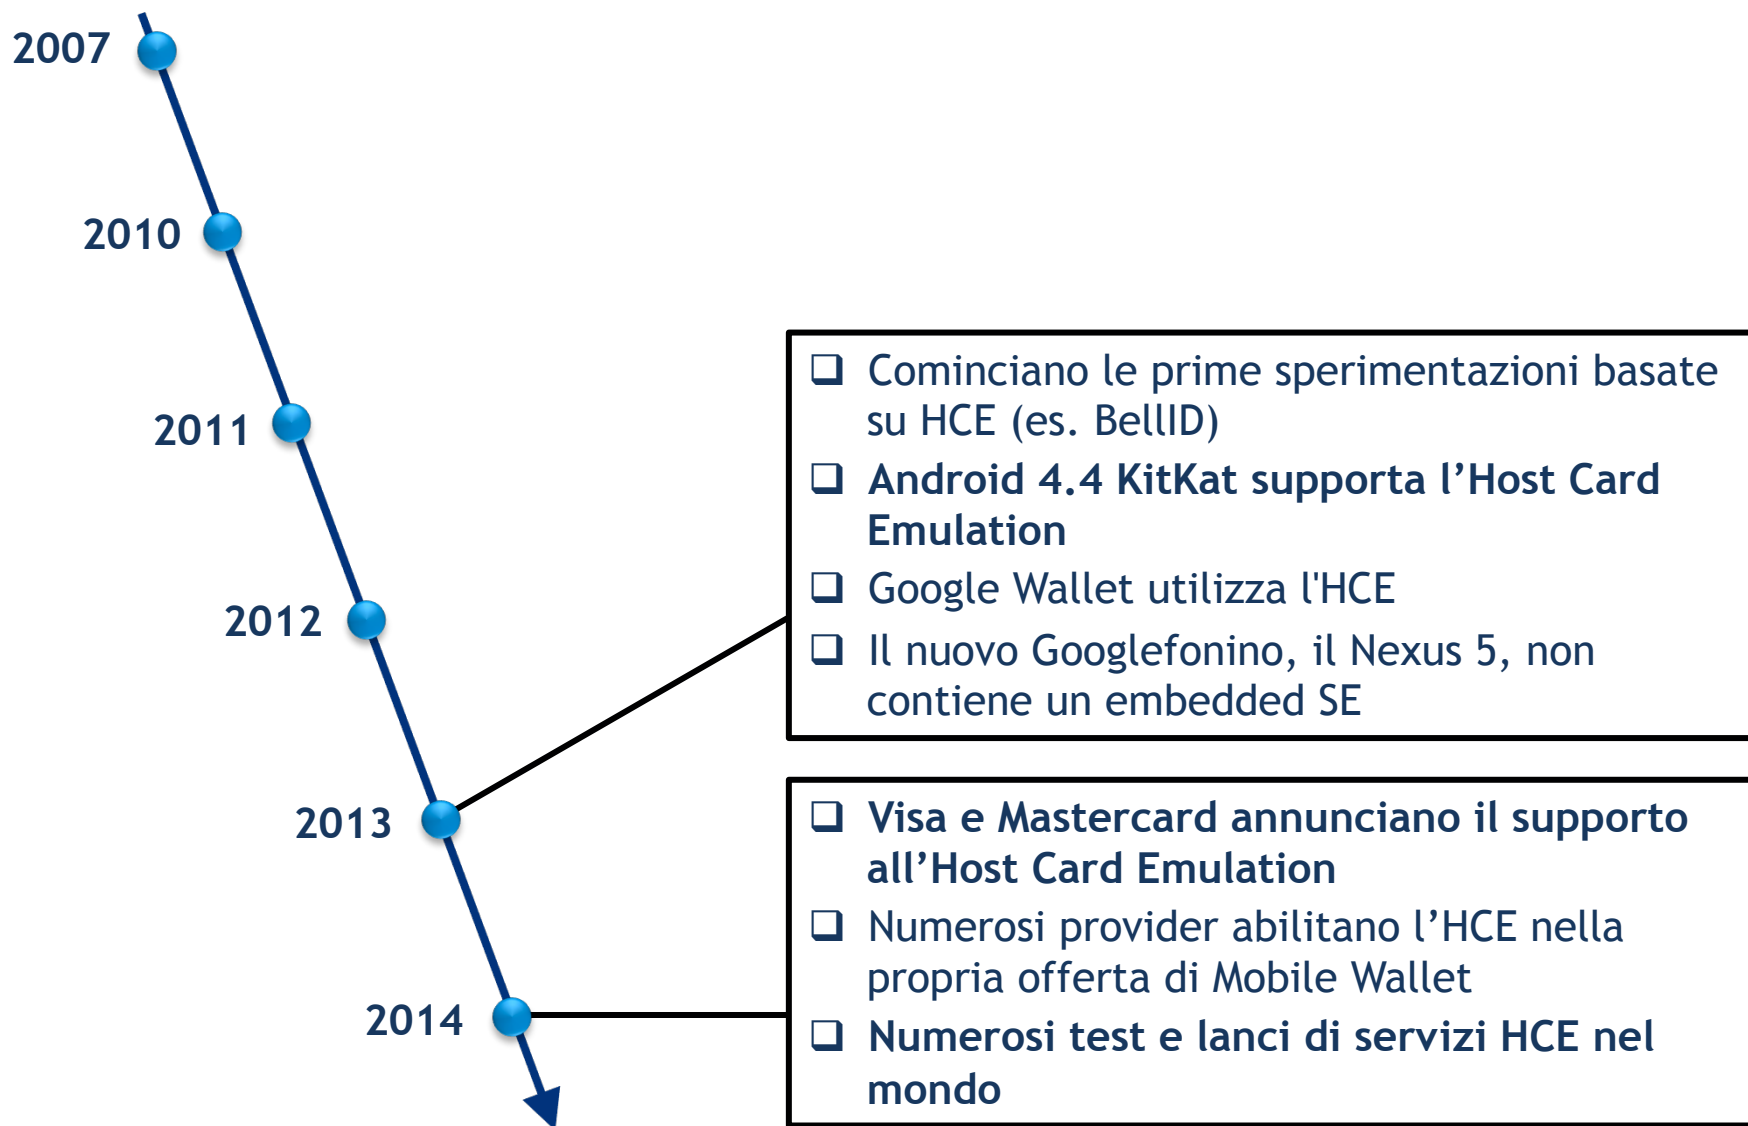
2007

2010

2011

2012

2013

2014

❑ Cominciano le prime sperimentazioni basate su HCE (es. BellID)
❑ Android 4.4 KitKat supporta l’Host Card Emulation
❑ Google Wallet utilizza l'HCE
❑ Il nuovo Googlefonino, il Nexus 5, non contiene un embedded SE

❑ Visa e Mastercard annunciano il supporto all’Host Card Emulation
❑ Numerosi provider abilitano l’HCE nella propria offerta di Mobile Wallet
❑ Numerosi test e lanci di servizi HCE nel mondo